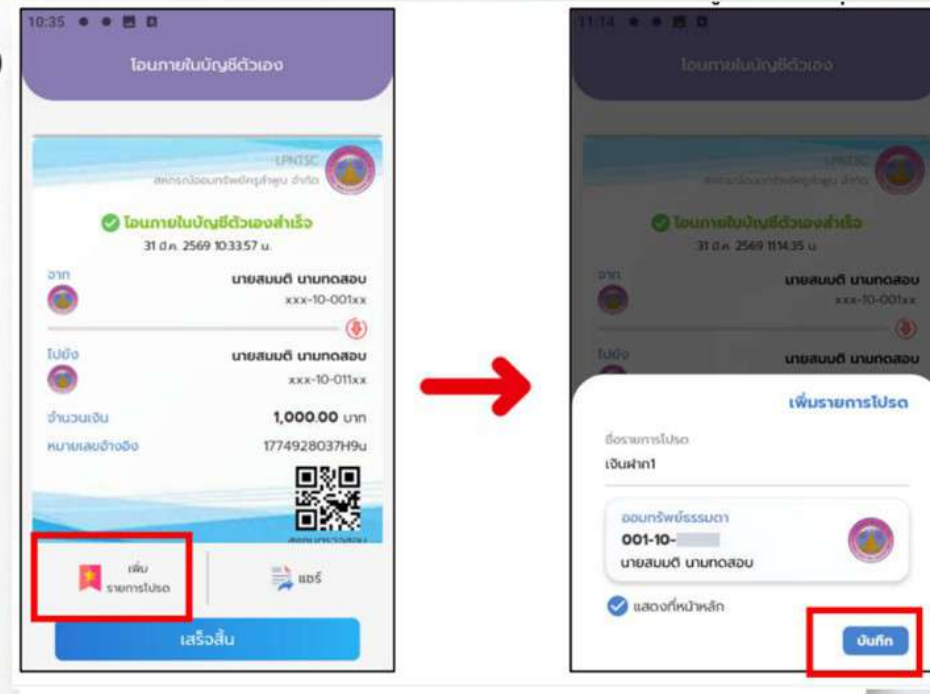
10:35

โอนภายในบัญชีตัวเอง

LPNTSC
สหกรณ์ออมทรัพย์ครูลำพูน จำกัด

โอนภายในบัญชีตัวเองสำเร็จ
31 ธ.ค. 2569 10:33:57 น.

จาก
นายสมมติ นามทดสอบ
xxx-10-001xx

ไปยัง
นายสมมติ นามทดสอบ
xxx-10-011xx

จำนวนเงิน
1,000.00 บาท

หมายเลขอ้างอิง
1774928037H9u

เพิ่ม รายการโปรด

แชร์

เสร็จสิ้น

11:14

โอนภายในบัญชีตัวเอง

LPNTSC
สหกรณ์ออมทรัพย์ครูลำพูน จำกัด

โอนภายในบัญชีตัวเองสำเร็จ
31 ธ.ค. 2569 11:14:35 น.

จาก
นายสมมติ นามทดสอบ
xxx-10-001xx

ไปยัง
นายสมมติ นามทดสอบ

เพิ่มรายการโปรด

ชื่อรายการโปรด
เงินฝาก1

ออมทรัพย์ธรรมดา
001-10-
นายสมมติ นามทดสอบ

แสดงที่หน้าหลัก

บันทึก